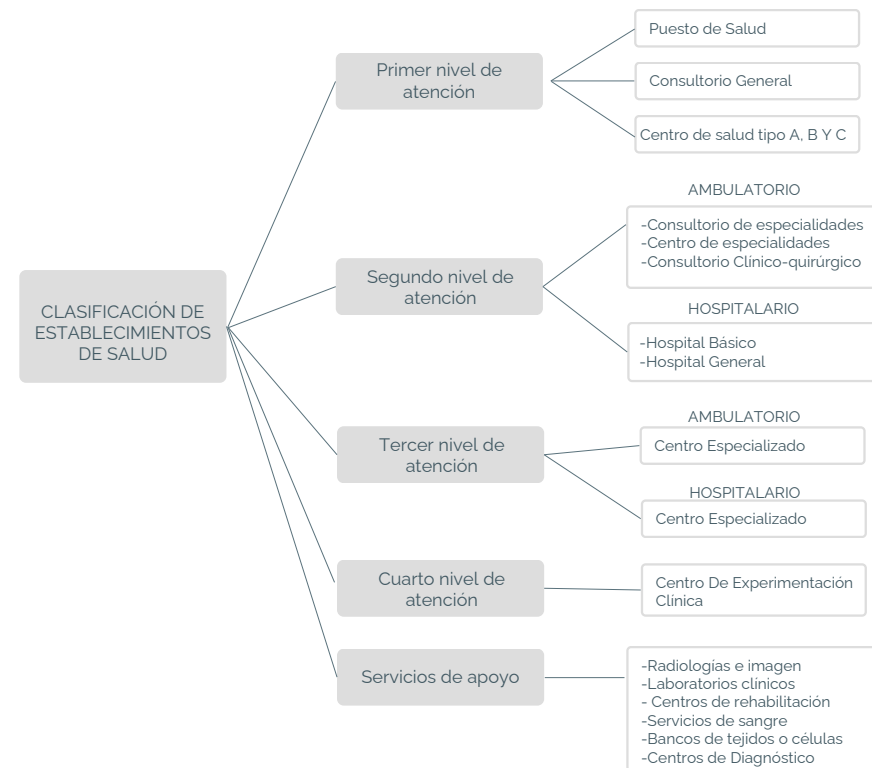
CLASIFICACIÓN DE ESTABLECIMIENTOS DE SALUD

Primer nivel de atención

Puesto de Salud

Consultorio General

Centro de salud tipo A, B Y C

Segundo nivel de atención

AMBULATORIO

-Consultorio de especialidades
-Centro de especialidades
-Consultorio Clínico-quirúrgico

HOSPITALARIO

-Hospital Básico
-Hospital General

Tercer nivel de atención

AMBULATORIO

Centro Especializado

HOSPITALARIO

Centro Especializado

Cuarto nivel de atención

Centro De Experimentación Clínica

Servicios de apoyo

-Radiologias e imagen
-Laboratorios clinicos
- Centros de rehabilitación
-Servicios de sangre
-Bancos de tejidos o células
-Centros de Diagnóstico